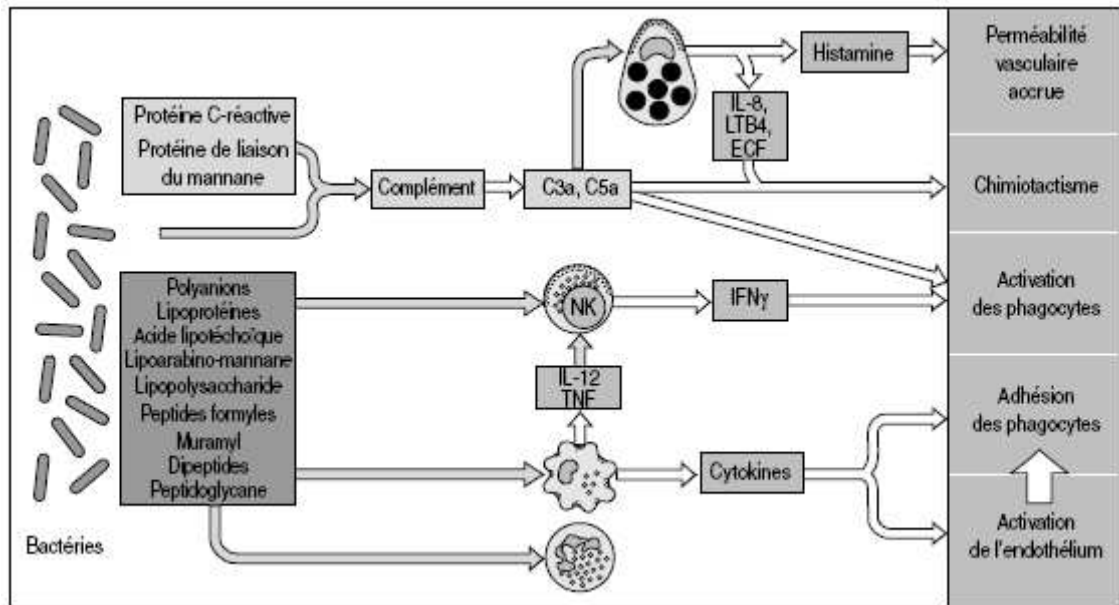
Protéine C-réactive
Protéine de liaison du mannane

Complément

C3a, C5a

Histamine

IL-8, LTB4, ECF

Perméabilité vasculaire accrue

Chimiotactisme

Polyanions
Lipoprotéines
Acide lipotéchoïque
Lipoarabino-mannane
Lipopolysaccharide
Peptides formyles
Muramyl
Dipeptides
Peptidoglycane

NK

IFNγ

Activation des phagocytes

IL-12
TNF

Cytokines

Adhésion des phagocytes

Activation de l'endothélium

Bactéries